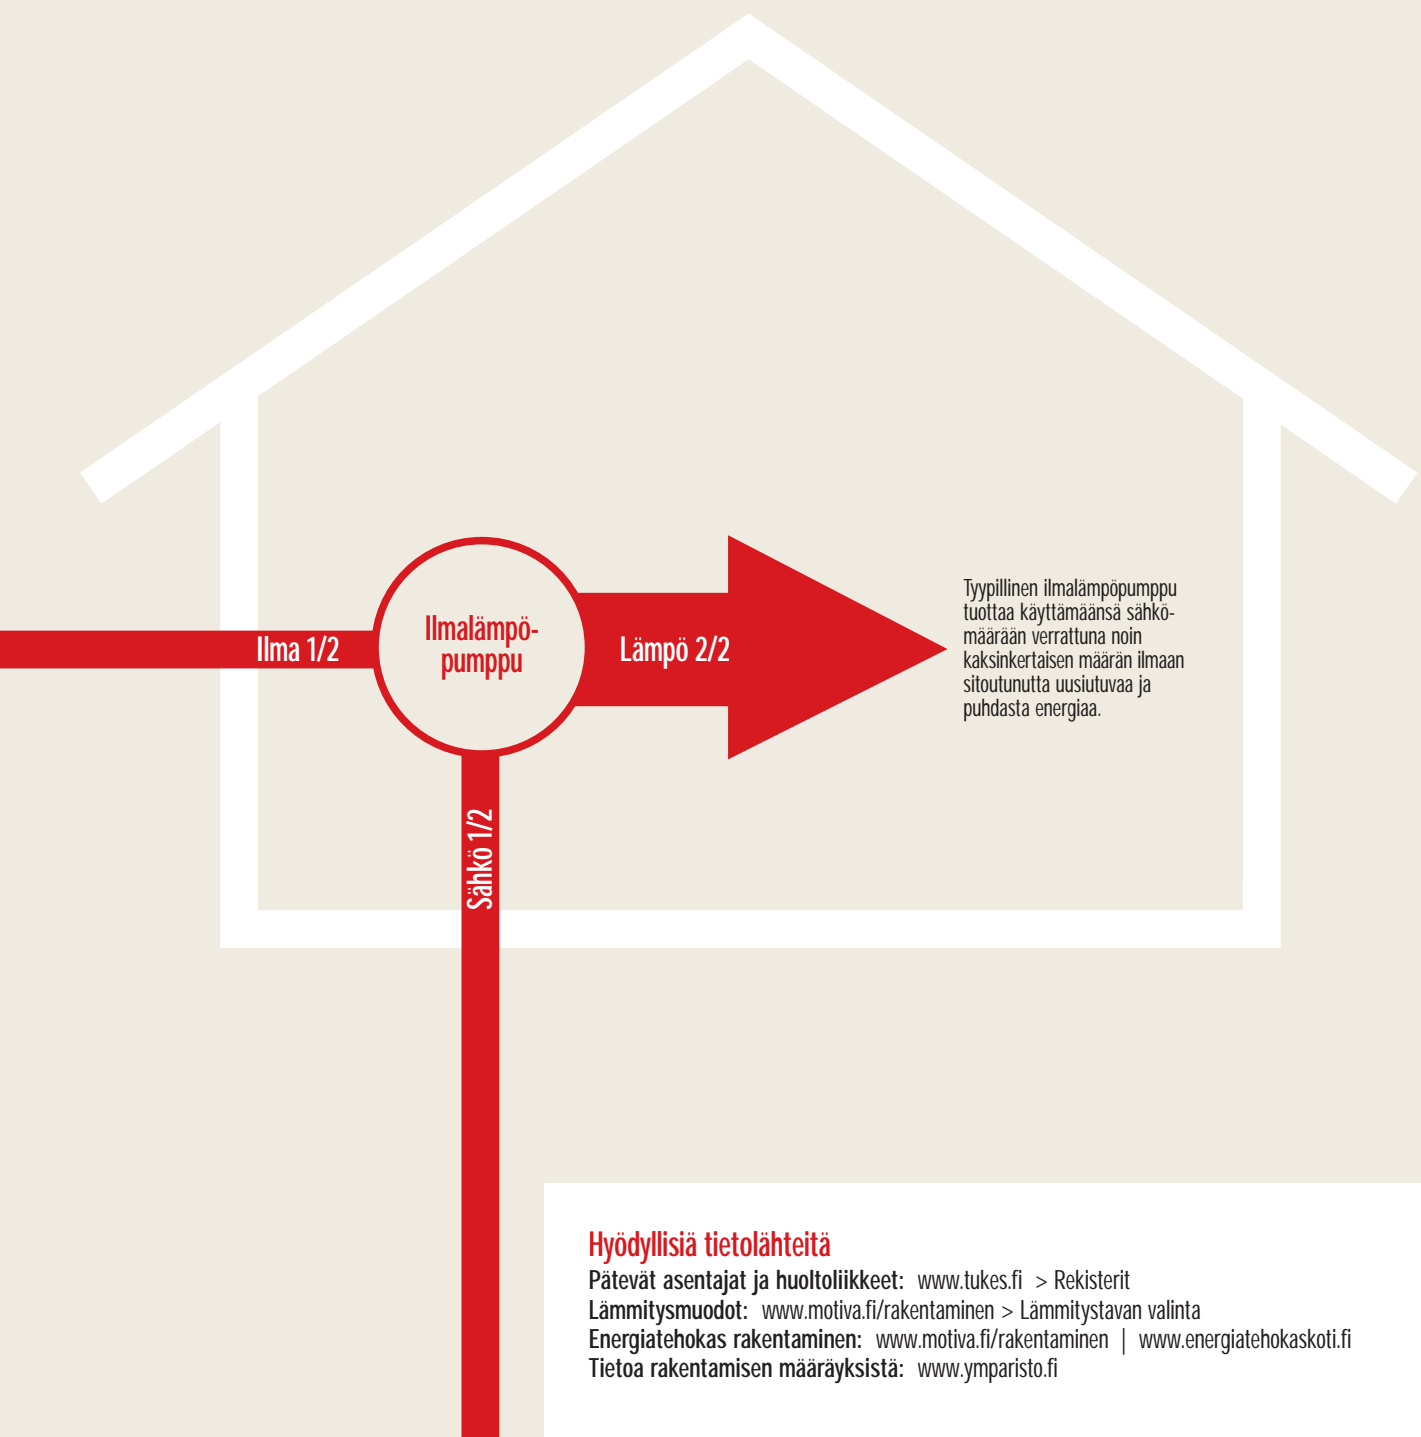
Ilma 1/2

Ilmalämpöpumppu

Lämpö 2/2

Sähkö 1/2

Tyypillinen ilmalämpöpumppu tuottaa käyttämäänsä sähkömäärään verrattuna noin kaksinkertaisen määrän ilmaan sitoutunutta uusiutuvaa ja puhdasta energiaa.

Hyödyllisiä tietolähteitä
Pätevät asentajat ja huoltoliikkeet: www.tukes.fi > Rekisterit
Lämmitysmuodot: www.motiva.fi/rakentaminen > Lämmitystavan valinta
Energiatehokas rakentaminen: www.motiva.fi/rakentaminen | www.energiatehokaskoti.fi
Tietoa rakentamisen määräyksistä: www.ymparisto.fi